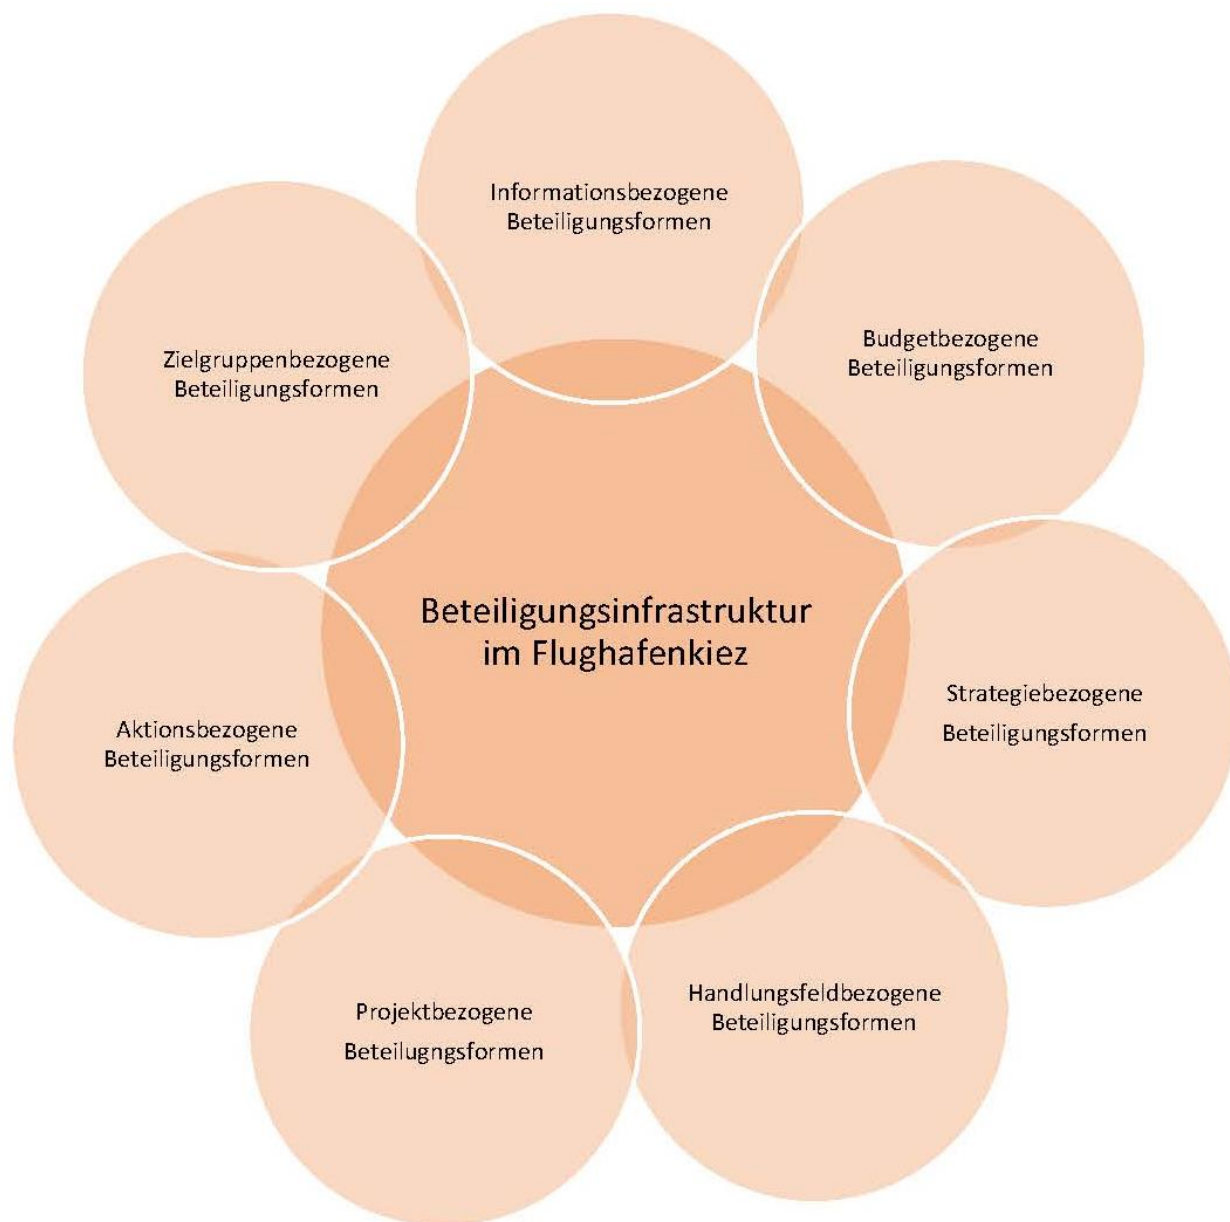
Informationsbezogene Beteiligungsformen

Zielgruppenbezogene Beteiligungsformen

Budgetbezogene Beteiligungsformen

Beteiligungsinfrastruktur im Flughafenkiez

Aktionsbezogene Beteiligungsformen

Strategiebezogene Beteiligungsformen

Projektbezogene Beteilungsformen

Handlungsfeldbezogene Beteiligungsformen